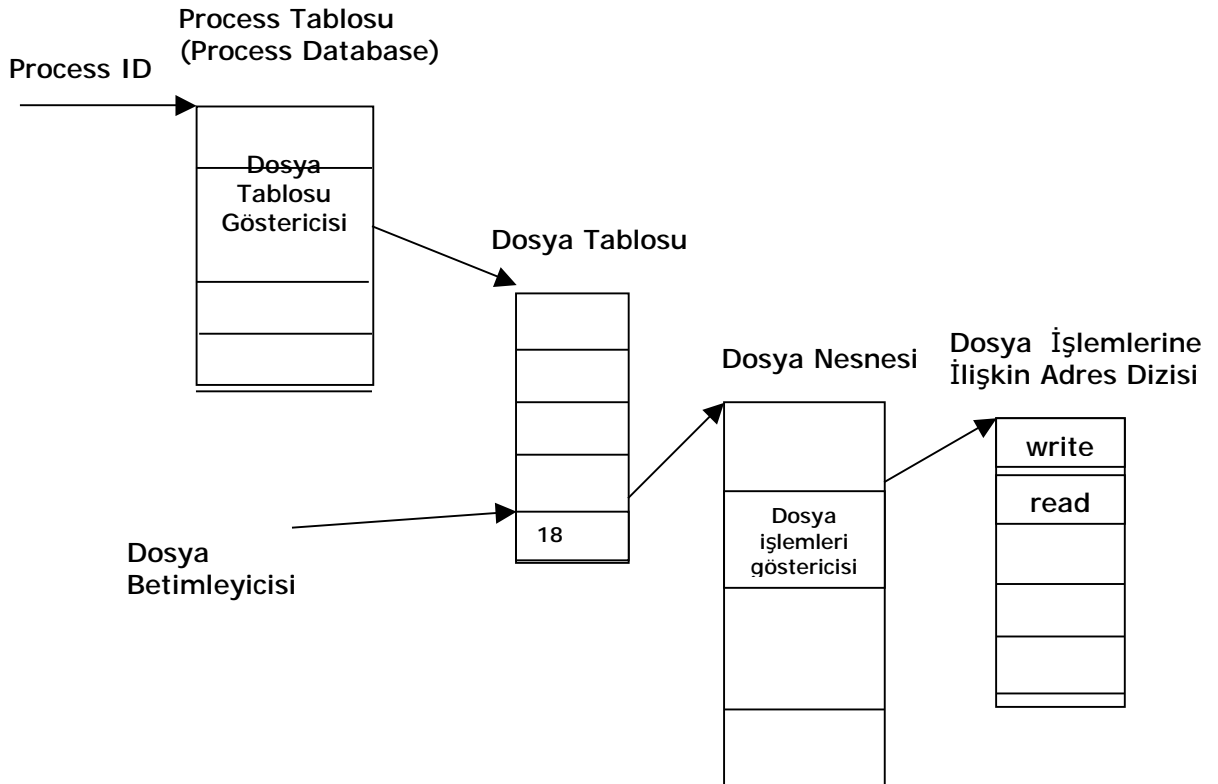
Process Tablosu
(Process Database)

Process ID

Dosya
Tablosu
Göstericisi

Dosya Tablosu

18

Dosya
Betimleyicisi

Dosya Nesnesi

Dosya
işlemleri
göstericisi

Dosya İşlemlerine
İlişkin Adres Dizisi

write

read